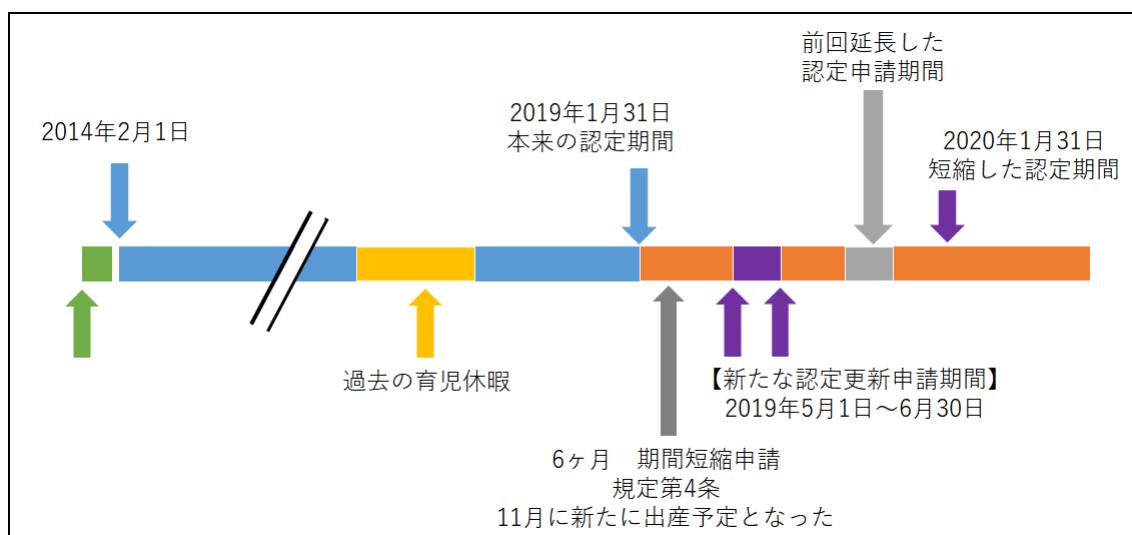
前回延長した
認定申請期間

2014年2月1日

2019年1月31日
本来の認定期間

2020年1月31日
短縮した認定期間

過去の育児休暇

【新たな認定更新申請期間】
2019年5月1日～6月30日

6ヶ月　期間短縮申請
規定第4条
11月に新たに出産予定となった